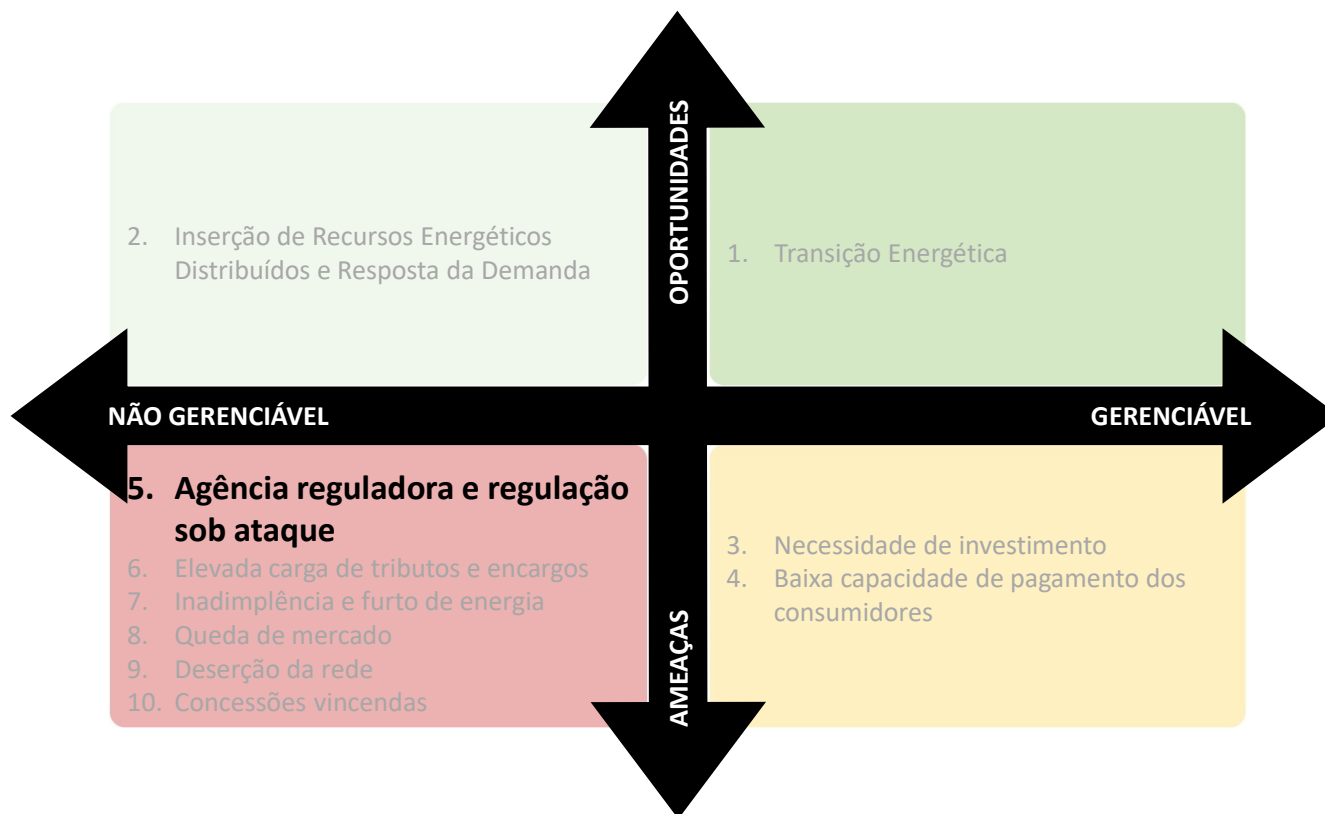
OPORTUNIDADES

2. Inserção de Recursos Energéticos Distribuídos e Resposta da Demanda

1. Transição Energética

NÃO GERENCIÁVEL

GERENCIÁVEL

5. Agência reguladora e regulação sob ataque
6. Elevada carga de tributos e encargos
7. Inadimplência e furto de energia
8. Queda de mercado
9. Deserção da rede
10. Concessões vincendas

3. Necessidade de investimento
4. Baixa capacidade de pagamento dos consumidores

AMEAÇAS